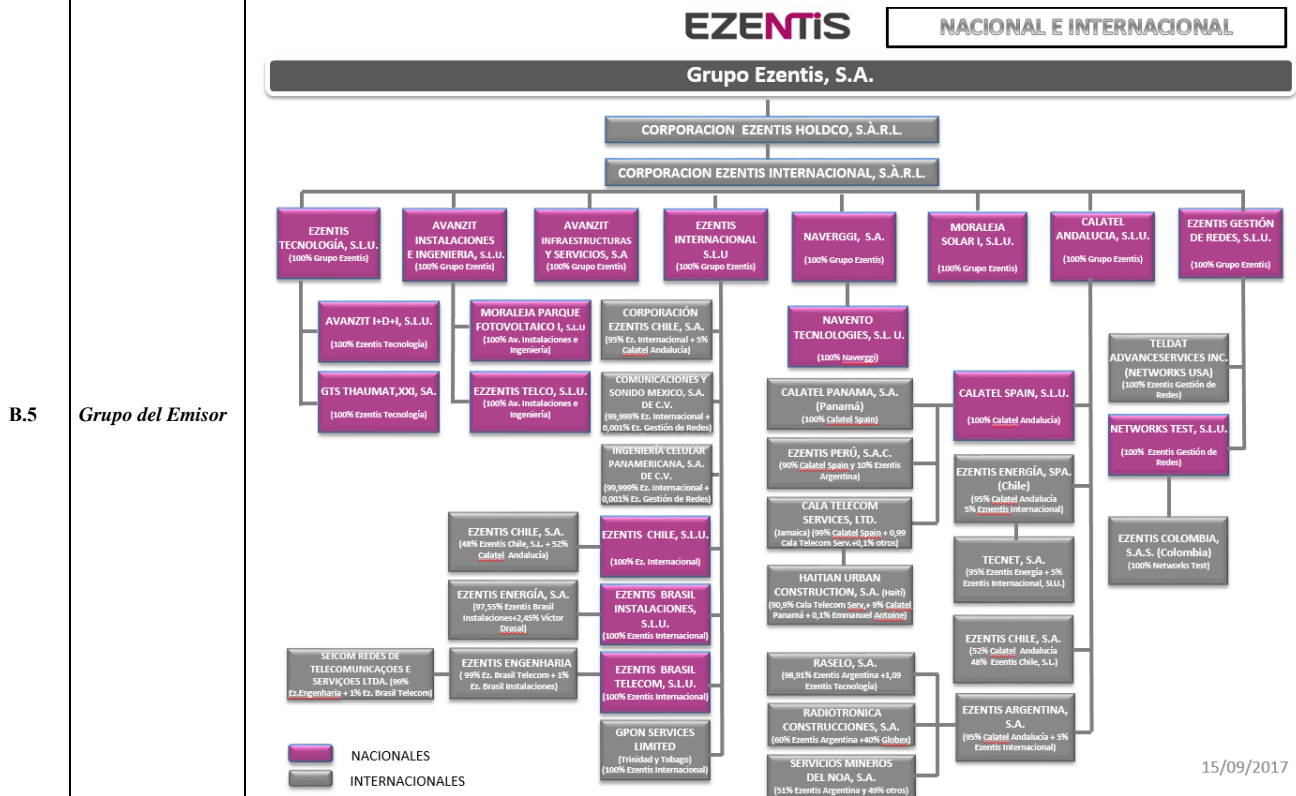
B.5

Grupo del Emisor

EZENTIS

NACIONAL E INTERNACIONAL

Grupo Ezentis, S.A.

CORPORACION EZENTIS HOLDCO, S.À.R.L.

CORPORACION EZENTIS INTERNACIONAL, S.À.R.L.

EZENTIS TECNOLOGÍA, S.L.U. (100% Grupo Ezentis)

AVANZIT INSTALACIONES E INGENIERIA, S.L.U. (100% Grupo Ezentis)

AVANZIT INFRAESTRUCTURAS Y SERVICIOS, S.A (100% Grupo Ezentis)

EZENTIS INTERNACIONAL S.L.U (100% Grupo Ezentis)

NAVERGGI, S.A. (100% Grupo Ezentis)

MORALEJA SOLAR I, S.L.U. (100% Grupo Ezentis)

CALATEL ANDALUCIA, S.L.U. (100% Grupo Ezentis)

EZENTIS GESTIÓN DE REDES, S.L.U. (100% Grupo Ezentis)

AVANZIT I+D+I, S.L.U. (100% Ezentis Tecnología)

GTS THAUMAT,XXI, SA. (100% Ezentis Tecnología)

MORALEJA PARQUE FOTOVOLTAICO I, S.L.U (100% Av. Instalaciones e Ingeniería)

EZZENTIS TELCO, S.L.U. (100% Av. Instalaciones e Ingeniería)

CORPORACIÓN EZENTIS CHILE, S.A. (95% Ez. Internacional + 5% Calatel Andalucía)

COMUNICACIONES Y SONIDO MEXICO, S.A. DE C.V. (99,999% Ez. Internacional + 0,001% Ez. Gestión de Redes)

INGENIERÍA CELULAR PANAMERICANA, S.A. DE C.V. (99,999% Ez. Internacional + 0,001% Ez. Gestión de Redes)

EZENTIS CHILE, S.A. (48% Ezentis Chile, S.L. + 52% Calatel Andalucía)

EZENTIS CHILE, S.L.U. (100% Ez. Internacional)

EZENTIS ENERGÍA, S.A. (97,55% Ezentis Brasil Instalaciones+2,45% Victor Drasal)

EZENTIS BRASIL INSTALACIONES, S.L.U. (100% Ezentis Internacional)

SEICOM REDES DE TELECOMUNICAÇOES E SERVIÇOES LTDA. (99% Ez.Engenharia + 1% Ez. Brasil Telecom)

EZENTIS ENGENHARIA ( 99% Ez. Brasil Telecom + 1% Ez. Brasil Instalaciones)

EZENTIS BRASIL TELECOM, S.L.U. (100% Ezentis Internacional)

GPON SERVICES LIMITED (Trinidad y Tobago) (100% Ezentis Internacional)

NAVENTO TECNLOLOGIES, S.L. U. (100% Naverggi)

CALATEL PANAMA, S.A. (Panamá) (100% Calatel Spain)

EZENTIS PERÚ, S.A.C. (90% Calatel Spain y 10% Ezentis Argentina)

CALA TELECOM SERVICES, LTD. (Jamaica) (99% Calatel Spain + 0,99 Cala Telecom Serv.+0,1% otros)

HAITIAN URBAN CONSTRUCTION, S.A. (Haiti) (90,9% Cala Telecom Serv.+ 9% Calatel Panamá + 0,1% Emmanuel Antoine)

RASELO, S.A. (98,91% Ezentis Argentina +1,09 Ezentis Tecnología)

RADIOTRONICA CONSTRUCCIONES, S.A. (60% Ezentis Argentina +40% Globex)

SERVICIOS MINEROS DEL NOA, S.A. (51% Ezentis Argentina y 49% otros)

CALATEL SPAIN, S.L.U. (100% Calatel Andalucía)

EZENTIS ENERGÍA, SPA. (Chile) (95% Calatel Andalucía 5% Ezentis Internacional)

TECNET, S.A. (95% Ezentis Energía + 5% Ezentis Internacional, SLU.)

EZENTIS CHILE, S.A. (52% Calatel Andalucía 48% Ezentis Chile, S.L.)

EZENTIS ARGENTINA, S.A. (95% Calatel Andalucía + 5% Ezentis Internacional)

TELDAT ADVANCESERVICES INC. (NETWORKS USA) (100% Ezentis Gestión de Redes)

NETWORKS TEST, S.L.U. (100% Ezentis Gestión de Redes)

EZENTIS COLOMBIA, S.A.S. (Colombia) (100% Networks Test)

NACIONALES

INTERNACIONALES

15/09/2017